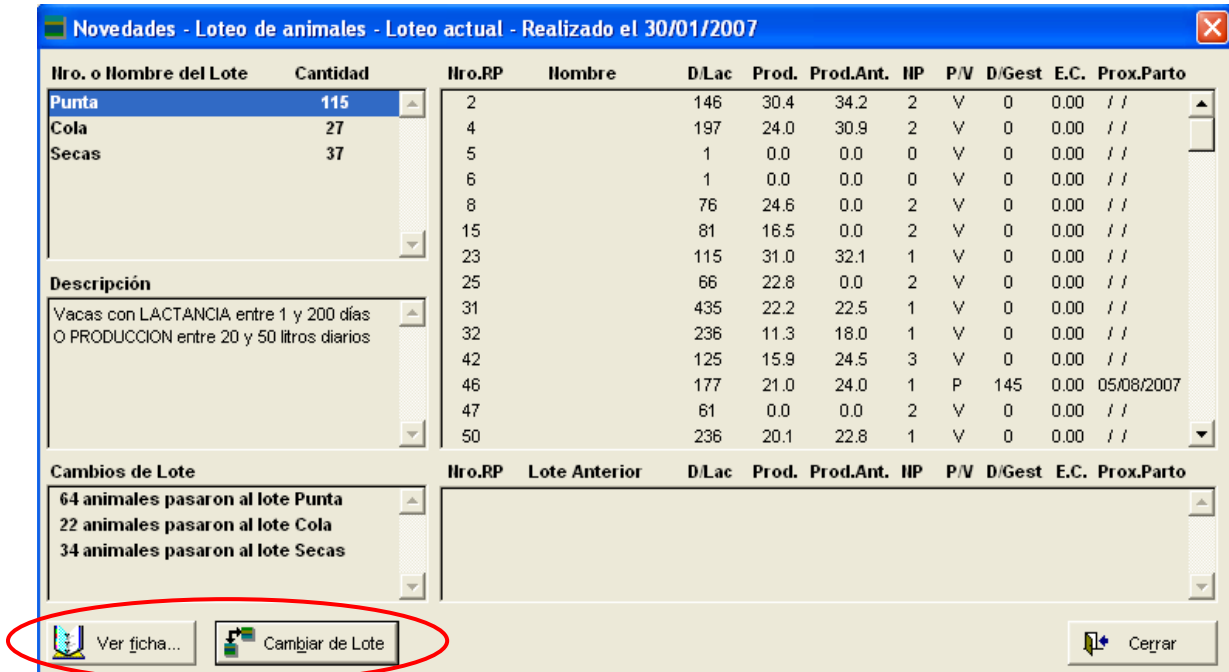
Novedades - Loteo de animales - Loteo actual - Realizado el 30/01/2007

| Nro. o Nombre del Lote | Cantidad |
|---|---|
| Punta | 115 |
| Cola | 27 |
| Secas | 37 |

| Nro.RP | Nombre | D/Lac | Prod. | Prod.Ant. | NP | P/V | D/Gest | E.C. | Prox.Parto |
|---|---|---|---|---|---|---|---|---|---|
| 2 | | 146 | 30.4 | 34.2 | 2 | V | 0 | 0.00 | / / |
| 4 | | 197 | 24.0 | 30.9 | 2 | V | 0 | 0.00 | / / |
| 5 | | 1 | 0.0 | 0.0 | 0 | V | 0 | 0.00 | / / |
| 6 | | 1 | 0.0 | 0.0 | 0 | V | 0 | 0.00 | / / |
| 8 | | 76 | 24.6 | 0.0 | 2 | V | 0 | 0.00 | / / |
| 15 | | 81 | 16.5 | 0.0 | 2 | V | 0 | 0.00 | / / |
| 23 | | 115 | 31.0 | 32.1 | 1 | V | 0 | 0.00 | / / |
| 25 | | 66 | 22.8 | 0.0 | 2 | V | 0 | 0.00 | / / |
| 31 | | 435 | 22.2 | 22.5 | 1 | V | 0 | 0.00 | / / |
| 32 | | 236 | 11.3 | 18.0 | 1 | V | 0 | 0.00 | / / |
| 42 | | 125 | 15.9 | 24.5 | 3 | V | 0 | 0.00 | / / |
| 46 | | 177 | 21.0 | 24.0 | 1 | P | 145 | 0.00 | 05/08/2007 |
| 47 | | 61 | 0.0 | 0.0 | 2 | V | 0 | 0.00 | / / |
| 50 | | 236 | 20.1 | 22.8 | 1 | V | 0 | 0.00 | / / |

Descripción
Vacas con LACTANCIA entre 1 y 200 días O PRODUCCION entre 20 y 50 litros diarios

Cambios de Lote
64 animales pasaron al lote Punta
22 animales pasaron al lote Cola
34 animales pasaron al lote Secas

| Nro.RP | Lote Anterior | D/Lac | Prod. | Prod.Ant. | NP | P/V | D/Gest | E.C. | Prox.Parto |
|---|---|---|---|---|---|---|---|---|---|

Ver ficha... Cambiar de Lote Cerrar